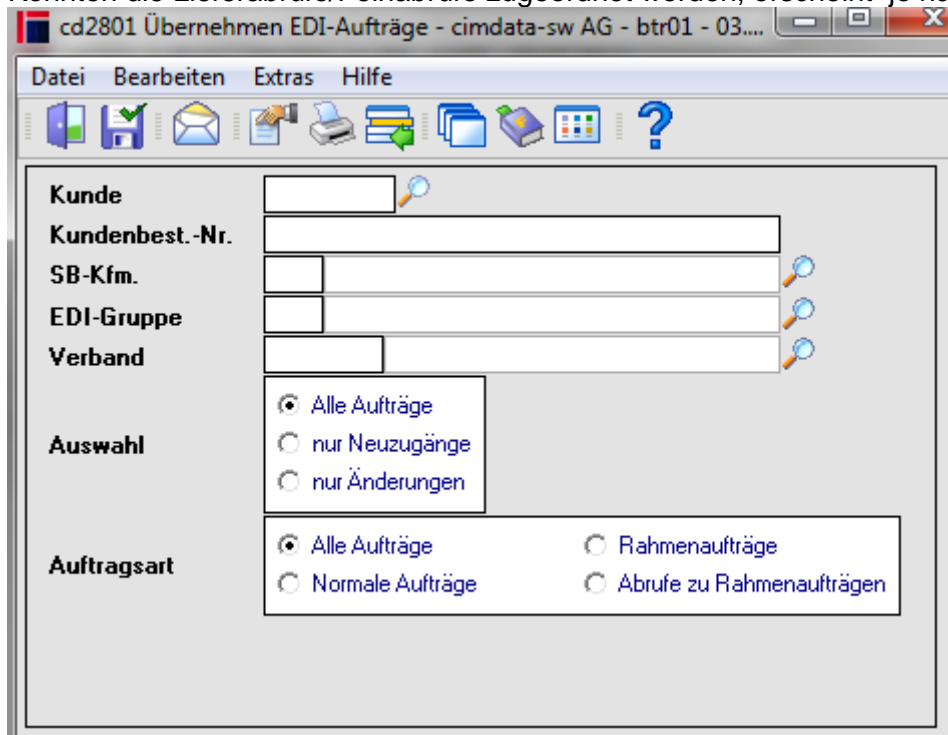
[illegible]

cd2801 Übernehmen EDI-Aufträge - cimdata-sw AG - btr01 - 03....

Datei Bearbeiten Extras Hilfe

Kunde

Kundenbest.-Nr.

SB-Kfm.

EDI-Gruppe

Verband

Auswahl

Alle Aufträge

nur Neuzugänge

nur Änderungen

Auftragsart

Alle Aufträge

Normale Aufträge

Rahmenaufträge

Abrufe zu Rahmenaufträgen